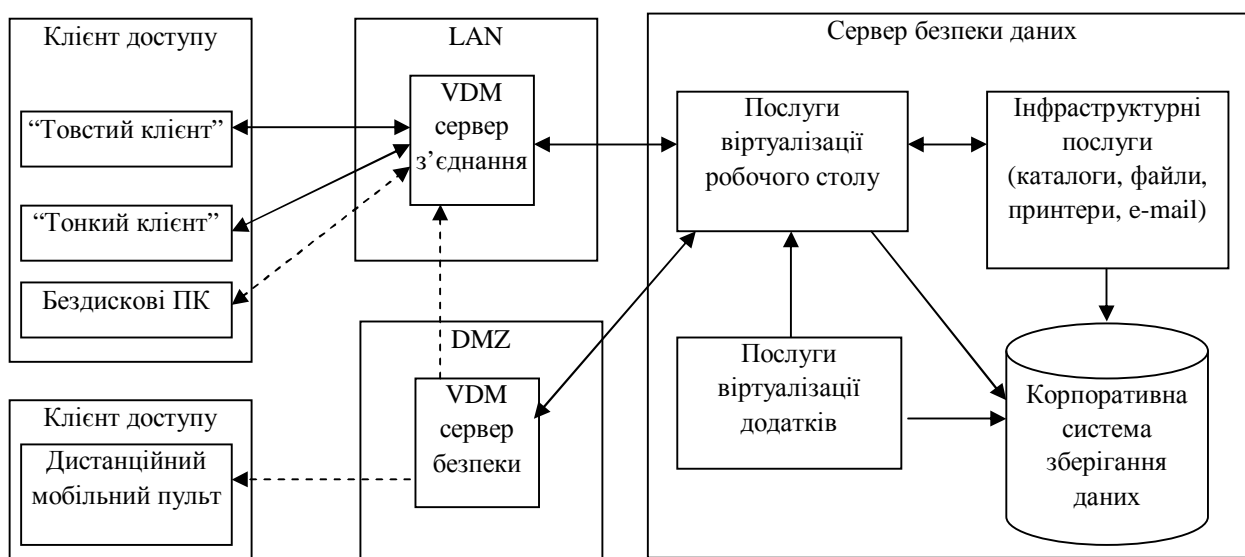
Клієнт доступу

"Товстий клієнт"

"Тонкий клієнт"

Бездискові ПК

LAN

VDM сервер з'єднання

DMZ

VDM сервер безпеки

Клієнт доступу

Дистанційний мобільний пульт

Сервер безпеки даних

Послуги віртуалізації робочого столу

Інфраструктурні послуги (каталоги, файли, принтери, e-mail)

Послуги віртуалізації додатків

Корпоративна система зберігання даних